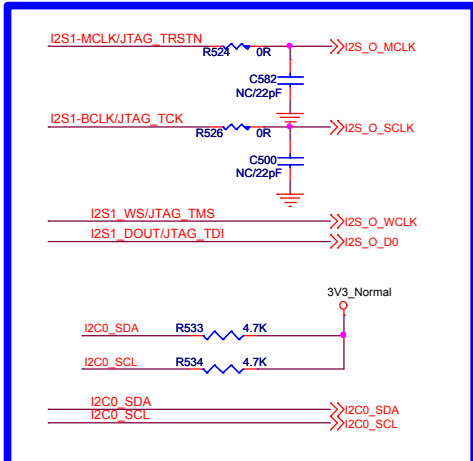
I2S1-MCLK/JTAG_TRSTN
R524 0R
I2S_O_MCLK
C582
NC/22pF
I2S1-BCLK/JTAG_TCK
R526 0R
I2S_O_SCLK
C500
NC/22pF
I2S1_WS/JTAG_TMS
I2S_O_WCLK
I2S1_DOUT/JTAG_TDI
I2S_O_D0
3V3_Normal
I2C0_SDA
R533 4.7K
I2C0_SCL
R534 4.7K
I2C0_SDA
I2C0_SCL
I2C0_SDA
I2C0_SCL